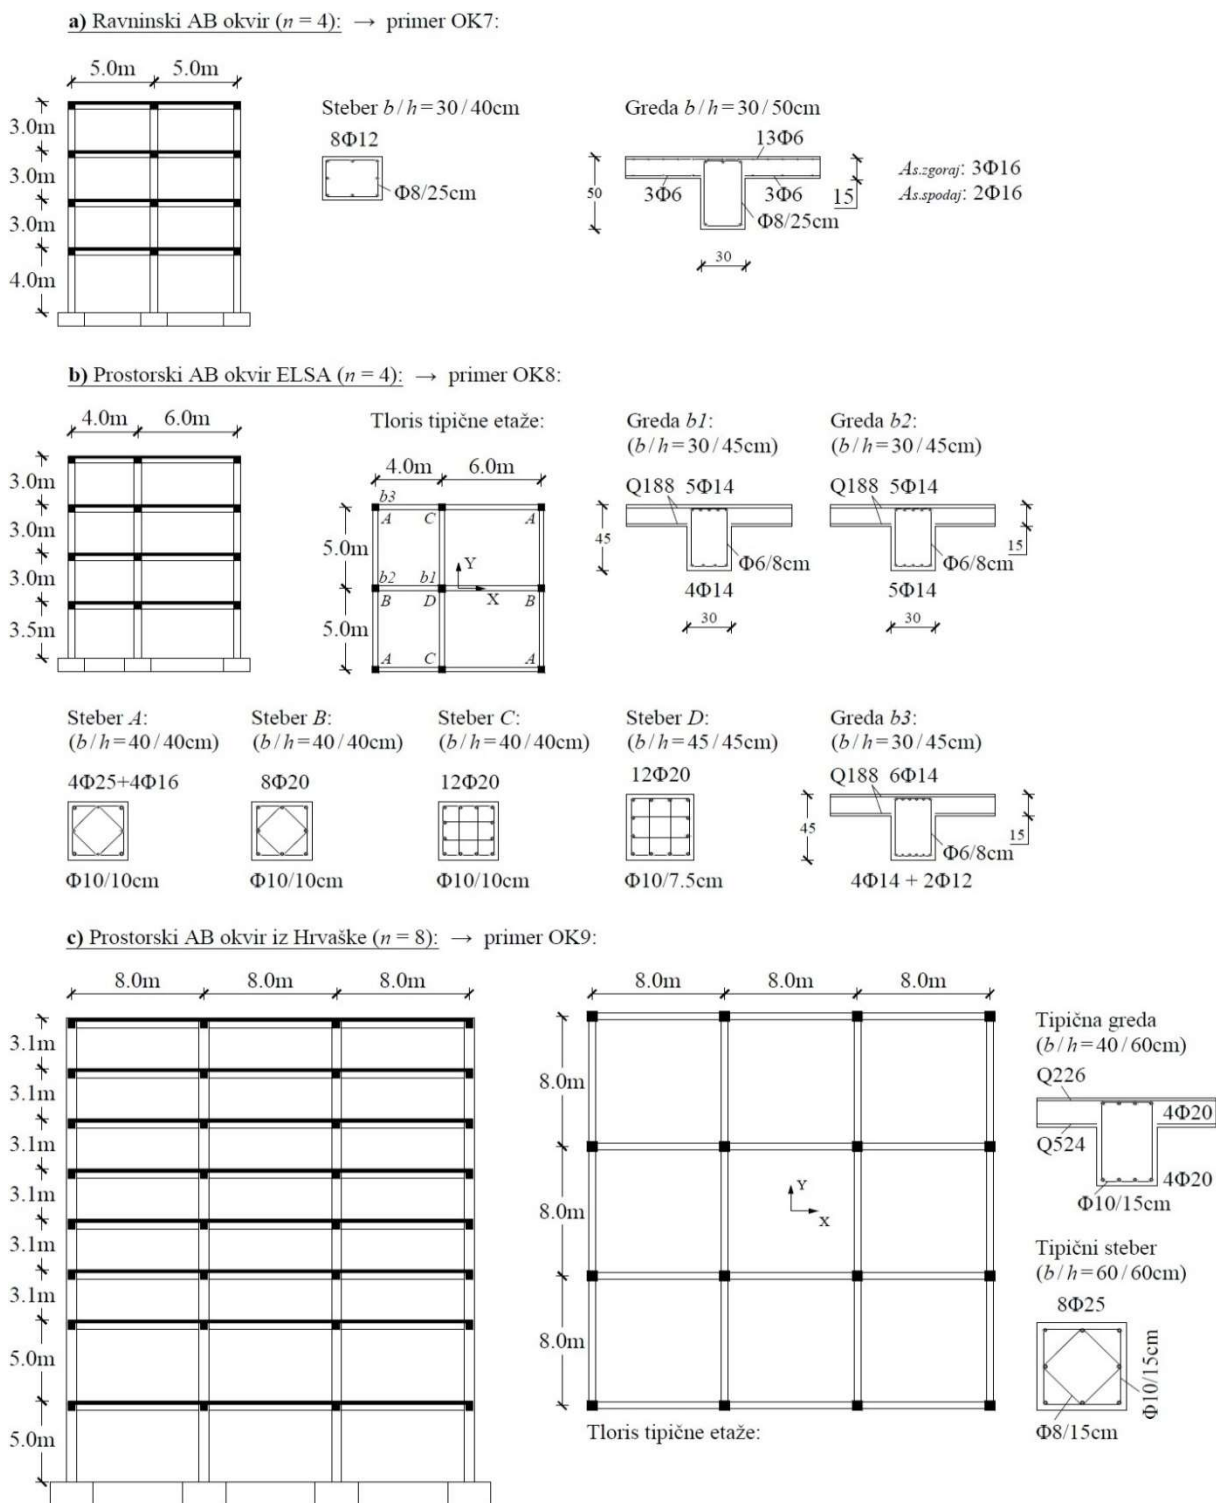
a) Ravninski AB okvir ($n = 4$): → primer OK7:

5.0m 5.0m

3.0m
3.0m
3.0m
4.0m

Steber $b/h = 30/40$cm
8Φ12
Φ8/25cm

Greda $b/h = 30/50$cm
13Φ6
50
3Φ6 3Φ6
15
Φ8/25cm
30

As.zgoraj: 3Φ16
As.spodaj: 2Φ16

b) Prostorski AB okvir ELSA ($n = 4$): → primer OK8:

4.0m 6.0m

3.0m
3.0m
3.0m
3.5m

Tloris tipične etaže:
4.0m 6.0m
b3
A C A
5.0m
b2 b1 Y
B D X B
5.0m
A C A

Greda b1:
($b/h = 30/45$cm)
Q188 5Φ14
45
Φ6/8cm
4Φ14
30

Greda b2:
($b/h = 30/45$cm)
Q188 5Φ14
15
Φ6/8cm
5Φ14
30

Steber A:
($b/h = 40/40$cm)
4Φ25+4Φ16
Φ10/10cm

Steber B:
($b/h = 40/40$cm)
8Φ20
Φ10/10cm

Steber C:
($b/h = 40/40$cm)
12Φ20
Φ10/10cm

Steber D:
($b/h = 45/45$cm)
12Φ20
Φ10/7.5cm

Greda b3:
($b/h = 30/45$cm)
Q188 6Φ14
45
15
Φ6/8cm
4Φ14 + 2Φ12

c) Prostorski AB okvir iz Hrvaške ($n = 8$): → primer OK9:

8.0m 8.0m 8.0m

3.1m
3.1m
3.1m
3.1m
3.1m
3.1m
5.0m
5.0m

8.0m 8.0m 8.0m
8.0m
8.0m
8.0m
Y
X
Tloris tipične etaže:

Tipična greda
($b/h = 40/60$cm)
Q226
4Φ20
Q524
4Φ20
Φ10/15cm

Tipični steber
($b/h = 60/60$cm)
8Φ25
Φ10/15cm
Φ8/15cm